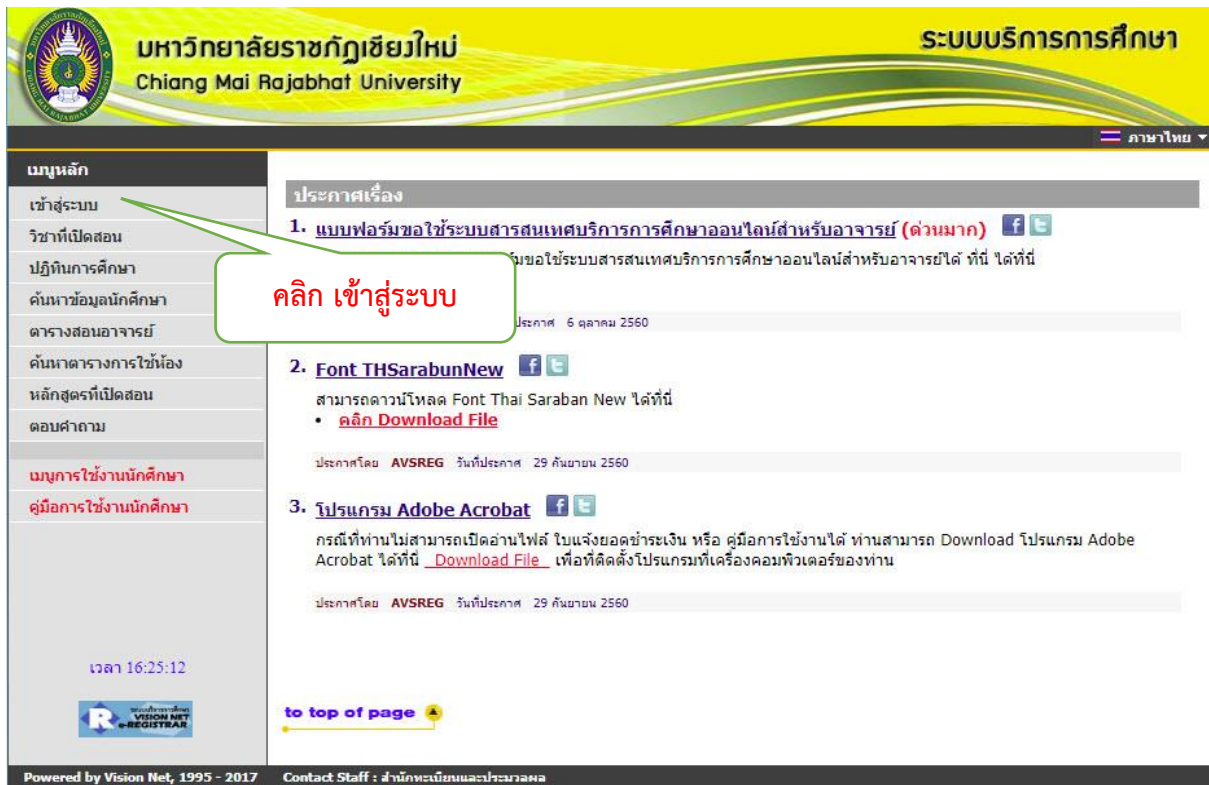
มหาวิทยาลัยราชภัฏเชียงใหม่
Chiang Mai Rajabhat University

ระบบบริการการศึกษา

ภาษาไทย

เมนูหลัก
เข้าสู่ระบบ
วิชาที่เปิดสอน
ปฏิทินการศึกษา
ค้นหาข้อมูลนักศึกษา
ตารางสอนอาจารย์
ค้นหาตารางการใช้ห้อง
หลักสูตรที่เปิดสอน
ตอบคำถาม

เมนูการใช้งานนักศึกษา
คู่มือการใช้งานนักศึกษา

เวลา 16:25:12

VISION NET e-REGISTRAR

คลิก เข้าสู่ระบบ

ประกาศเรื่อง

1. แบบฟอร์มขอใช้ระบบสารสนเทศบริการการศึกษาออนไลน์สำหรับอาจารย์ (ด่วนมาก)

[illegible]ขอใช้ระบบสารสนเทศบริการการศึกษาออนไลน์สำหรับอาจารย์ได้ ที่นี่ ได้ที่นี่

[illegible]ประกาศ 6 ตุลาคม 2560

2. Font THSarabunNew

สามารถดาวน์โหลด Font Thai Saraban New ได้ที่นี่
• คลิก Download File

ประกาศโดย AVSREG วันที่ประกาศ 29 กันยายน 2560

3. โปรแกรม Adobe Acrobat

กรณีที่ท่านไม่สามารถเปิดอ่านไฟล์ ใบแจ้งยอดชำระเงิน หรือ คู่มือการใช้งานได้ ท่านสามารถ Download โปรแกรม Adobe Acrobat ได้ที่นี่ Download File เพื่อที่ติดตั้งโปรแกรมที่เครื่องคอมพิวเตอร์ของท่าน

ประกาศโดย AVSREG วันที่ประกาศ 29 กันยายน 2560

to top of page

Powered by Vision Net, 1995 - 2017 Contact Staff : สำนักทะเบียนและประมวลผล